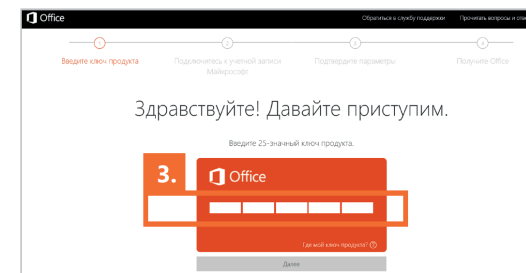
Office

Обратиться в службу поддержки Прочитать вопросы и отв

1
Введите ключ продукта

2
Подключитесь к учетной записи Майкрософт

3
Подтвердите параметры

4
Получите Office

Здравствуйте! Давайте приступим.

Введите 25-значный ключ продукта.

3.

Office

Где мой ключ продукта?

Далее